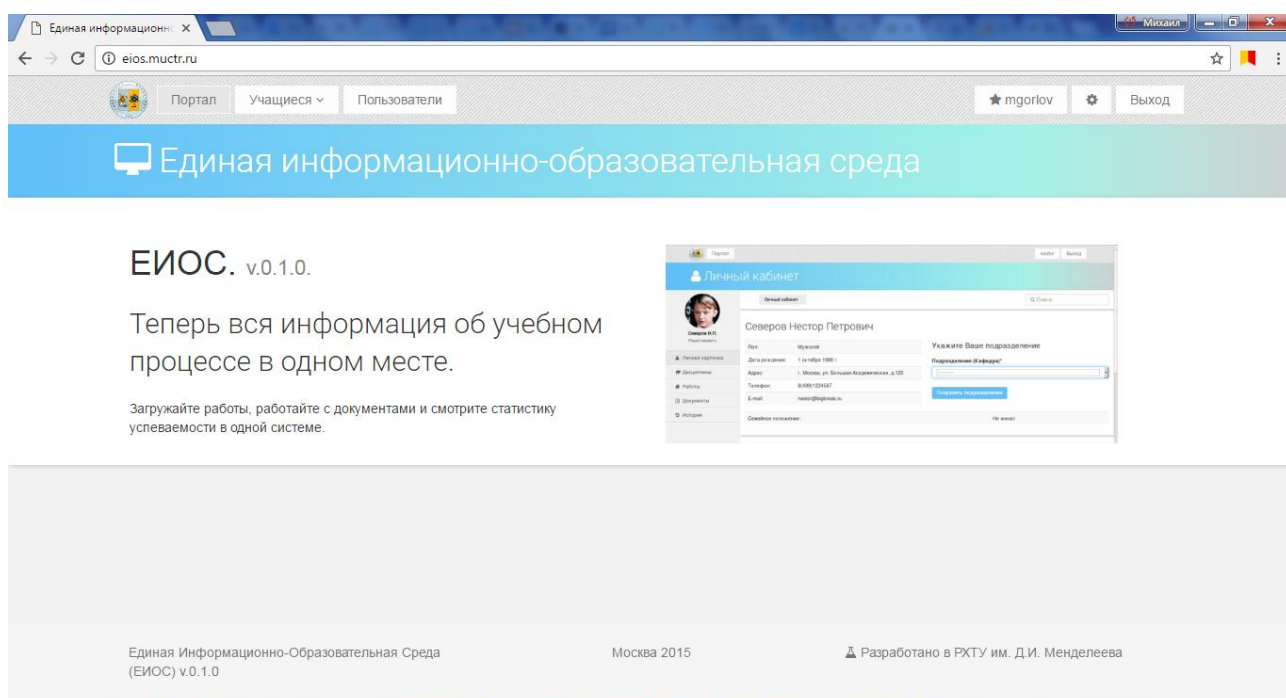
Единая информационн ×

Михаил

eios.muctr.ru

Портал Учащиеся Пользователи

mgorlov Выход

Единая информационно-образовательная среда

ЕИОС. v.0.1.0.

Теперь вся информация об учебном процессе в одном месте.

Загружайте работы, работайте с документами и смотрите статистику успеваемости в одной системе.

Портал

Выход

Личный кабинет

Личный кабинет

Поиск

Северов Н.П.

Северов Нестор Петрович

Пол: Мужской

Дата рождения: 1 октября 1990 г.

Адрес: г. Москва, ул. Большая Академическая, д.125

Телефон: 8(499)1234567

E-mail: nestor@bigbmab.ru

Семейное положение: Не женат

Личная карточка

Дисциплины

Работы

Документы

История

Укажите Ваше подразделение

Подразделение (Кафедра)*

Сохранить подразделение

Единая Информационно-Образовательная Среда (ЕИОС) v.0.1.0

Москва 2015

Разработано в РХТУ им. Д.И. Менделеева